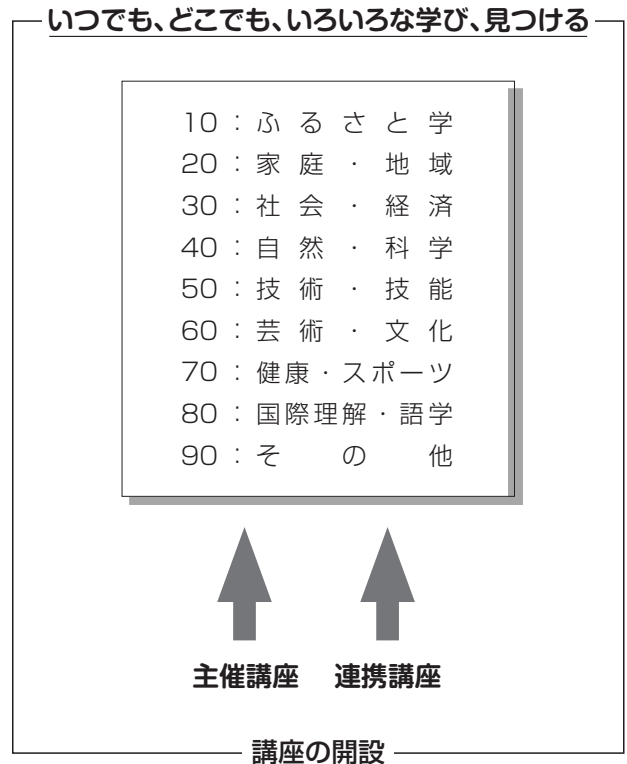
いつでも、どこでも、いろいろな学び、見つける

10：ふるさと学
20：家庭・地域
30：社会・経済
40：自然・科学
50：技術・技能
60：芸術・文化
70：健康・スポーツ
80：国際理解・語学
90：その他

主催講座　連携講座

講座の開設